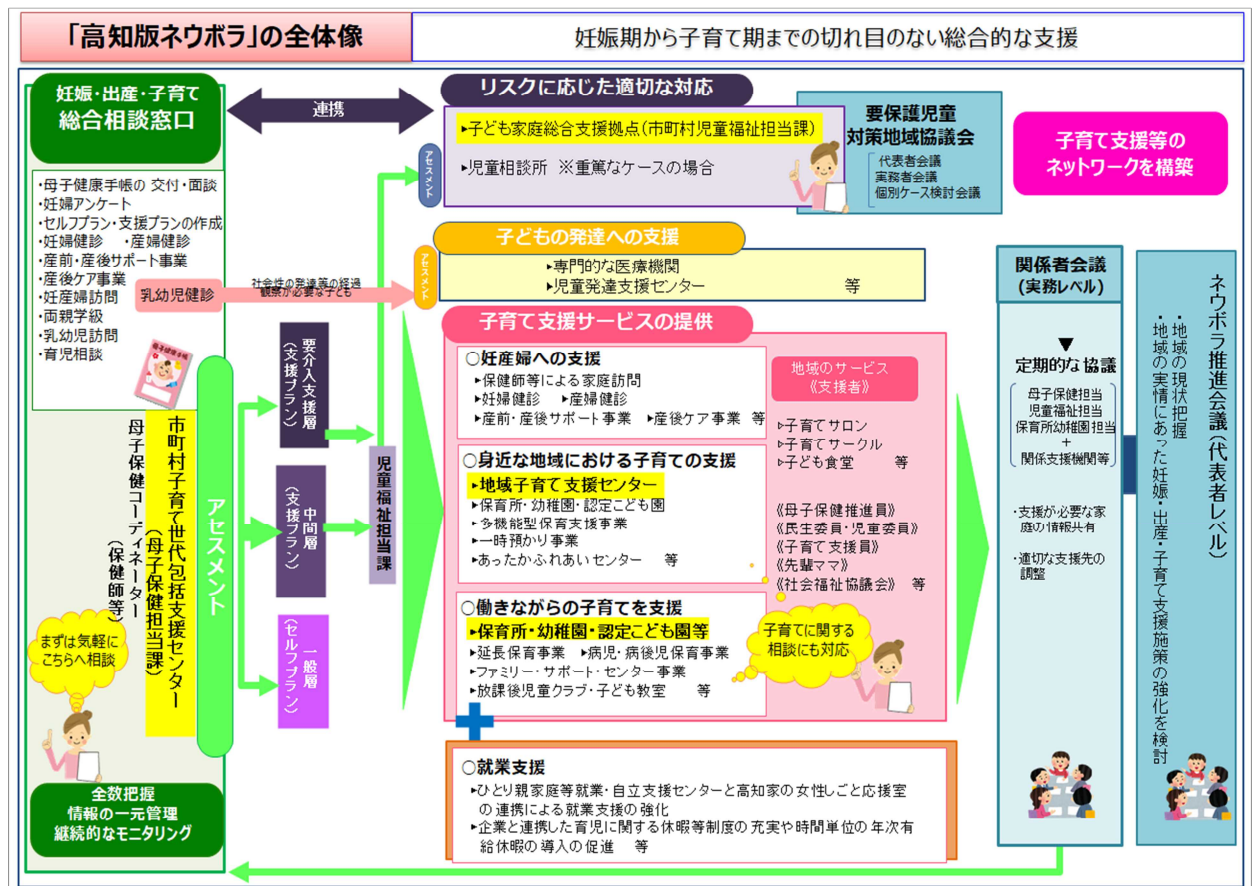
「高知版ネウボラ」の全体像

妊娠期から子育て期までの切れ目のない総合的な支援

妊娠・出産・子育て
総合相談窓口

・母子健康手帳の 交付・面談
・妊婦アンケート
・セルフプラン・支援プランの作成
・妊婦健診　・産婦健診
・産前・産後サポート事業
・産後ケア事業
・妊産婦訪問
・両親学級
・乳幼児訪問
・育児相談

乳幼児健診

社会性の発達等の経過観察が必要な子ども

市町村子育て世代包括支援センター（母子保健担当課）

母子保健コーディネーター（保健師等）

まずは気軽にこちらへ相談

アセスメント

要介入支援層（支援プラン）

中間層（支援プラン）

一般層（セルフプラン）

児童福祉担当課

全数把握
情報の一元管理
継続的なモニタリング

連携

リスクに応じた適切な対応

アセスメント

▸子ども家庭総合支援拠点（市町村児童福祉担当課）
▸児童相談所　※重篤なケースの場合

要保護児童対策地域協議会
代表者会議
実務者会議
個別ケース検討会議

子育て支援等のネットワークを構築

子どもの発達への支援

アセスメント

▸専門的な医療機関
▸児童発達支援センター　等

子育て支援サービスの提供

○妊産婦への支援
▸保健師等による家庭訪問
▸妊婦健診　▸産婦健診
▸産前・産後サポート事業　▸産後ケア事業　等

地域のサービス《支援者》

▹子育てサロン
▹子育てサークル
▹子ども食堂　等

○身近な地域における子育ての支援
▸地域子育て支援センター
▸保育所・幼稚園・認定こども園
▸多機能型保育支援事業
▸一時預かり事業
▸あったかふれあいセンター　等

《母子保健推進員》
《民生委員・児童委員》
《子育て支援員》
《先輩ママ》
《社会福祉協議会》　等

○働きながらの子育てを支援
▸保育所・幼稚園・認定こども園等
▸延長保育事業　▸病児・病後児保育事業
▸ファミリー・サポート・センター事業
▸放課後児童クラブ・子ども教室　等

子育てに関する相談にも対応

○就業支援
▸ひとり親家庭等就業・自立支援センターと高知家の女性しごと応援室の連携による就業支援の強化
▸企業と連携した育児に関する休暇等制度の充実や時間単位の年次有給休暇の導入の促進　等

関係者会議（実務レベル）

定期的な協議

母子保健担当
児童福祉担当
保育所幼稚園担当
＋
関係支援機関等

・支援が必要な家庭の情報共有
・適切な支援先の調整

ネウボラ推進会議（代表者レベル）
・地域の現状把握
・地域の実情にあった妊娠・出産・子育て支援施策の強化を検討